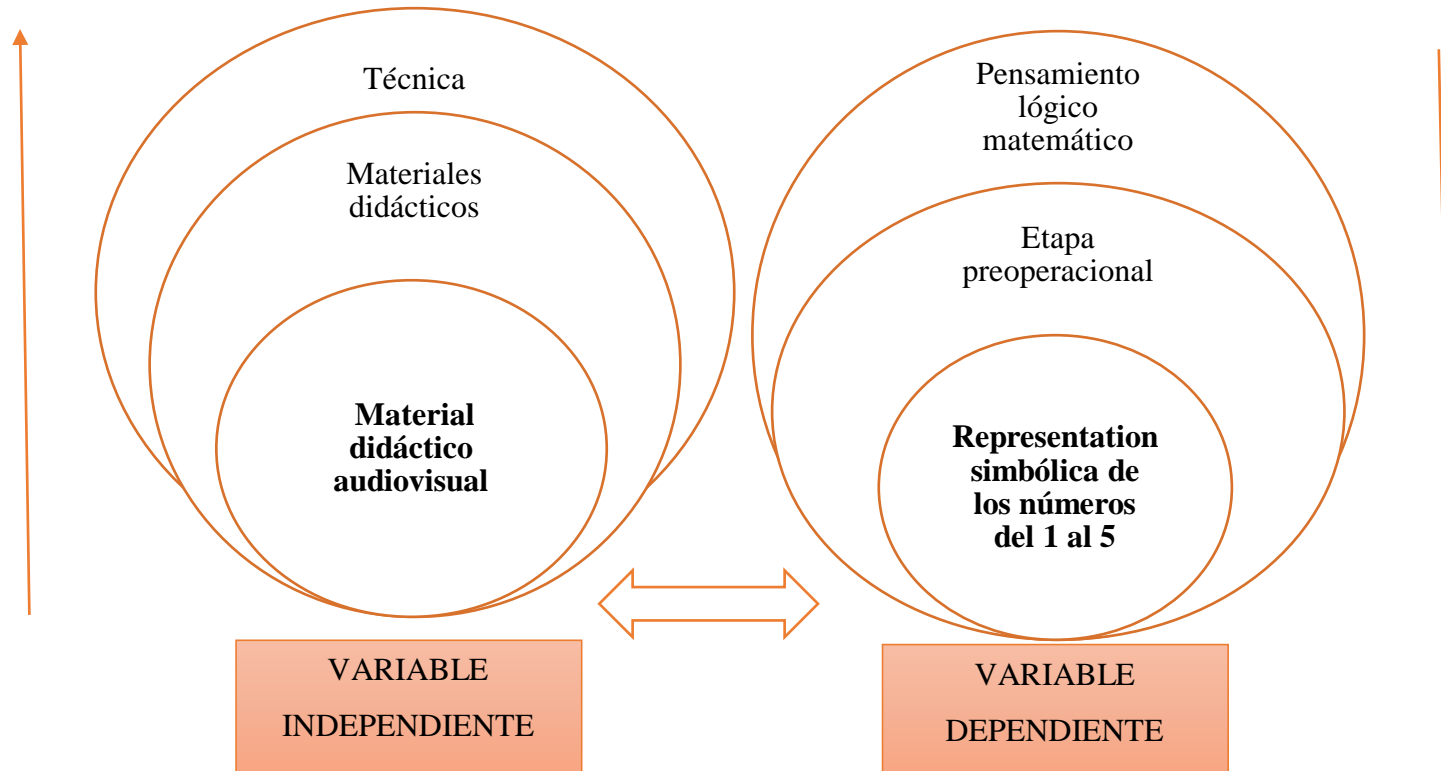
Técnica

Materiales didácticos

**Material didáctico audiovisual**

Pensamiento lógico matemático

Etapa preoperacional

**Representation simbólica de los números del 1 al 5**

VARIABLE INDEPENDIENTE

VARIABLE DEPENDIENTE